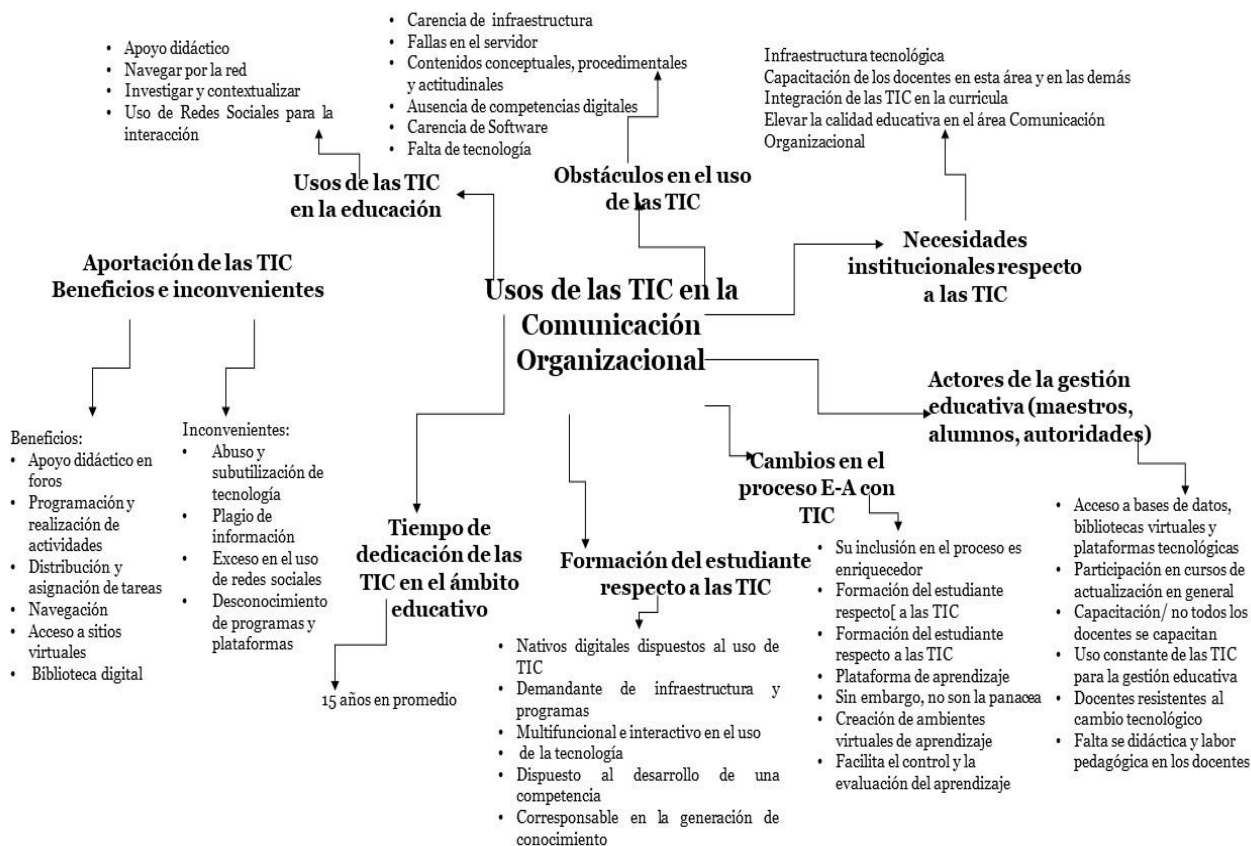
- Apoyo didáctico
- Navegar por la red
- Investigar y contextualizar
- Uso de Redes Sociales para la interacción

Usos de las TIC en la educación

- Carencia de infraestructura
- Fallas en el servidor
- Contenidos conceptuales, procedimentales y actitudinales
- Ausencia de competencias digitales
- Carencia de Software
- Falta de tecnología

Obstáculos en el uso de las TIC

Infraestructura tecnológica
Capacitación de los docentes en esta área y en las demás
Integración de las TIC en la curricula
Elevar la calidad educativa en el área Comunicación Organizacional

Necesidades institucionales respecto a las TIC

Aportación de las TIC Beneficios e inconvenientes

Usos de las TIC en la Comunicación Organizacional

Beneficios:
- Apoyo didáctico en foros
- Programación y realización de actividades
- Distribución y asignación de tareas
- Navegación
- Acceso a sitios virtuales
- Biblioteca digital

Inconvenientes:
- Abuso y subutilización de tecnología
- Plagio de información
- Exceso en el uso de redes sociales
- Desconocimiento de programas y plataformas

Tiempo de dedicación de las TIC en el ámbito educativo

15 años en promedio

Formación del estudiante respecto a las TIC

- Nativos digitales dispuestos al uso de TIC
- Demandante de infraestructura y programas
- Multifuncional e interactivo en el uso de la tecnología
- Dispuesto al desarrollo de una competencia
- Corresponsable en la generación de conocimiento

Cambios en el proceso E-A con TIC

- Su inclusión en el proceso es enriquecedor
- Formación del estudiante respecto[ a las TIC
- Formación del estudiante respecto a las TIC
- Plataforma de aprendizaje
- Sin embargo, no son la panacea
- Creación de ambientes virtuales de aprendizaje
- Facilita el control y la evaluación del aprendizaje

Actores de la gestión educativa (maestros, alumnos, autoridades)

- Acceso a bases de datos, bibliotecas virtuales y plataformas tecnológicas
- Participación en cursos de actualización en general
- Capacitación/ no todos los docentes se capacitan
- Uso constante de las TIC para la gestión educativa
- Docentes resistentes al cambio tecnológico
- Falta se didáctica y labor pedagógica en los docentes